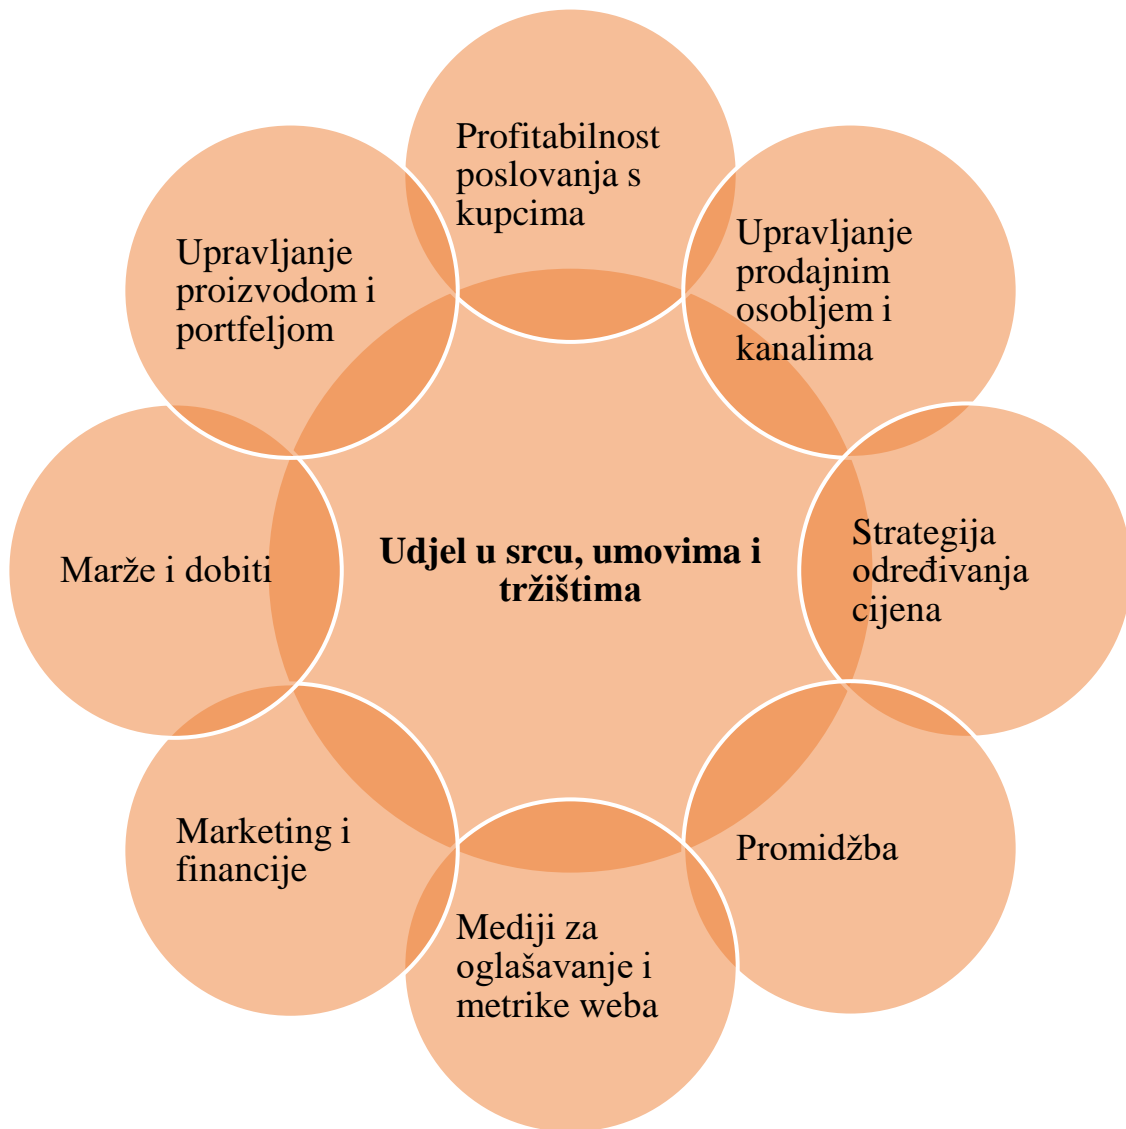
Udjel u srcu, umovima i tržištima

Profitabilnost poslovanja s kupcima

Upravljanje prodajnim osobljem i kanalima

Strategija određivanja cijena

Promidžba

Mediji za oglašavanje i metrike weba

Marketing i financije

Marže i dobiti

Upravljanje proizvodom i portfeljom